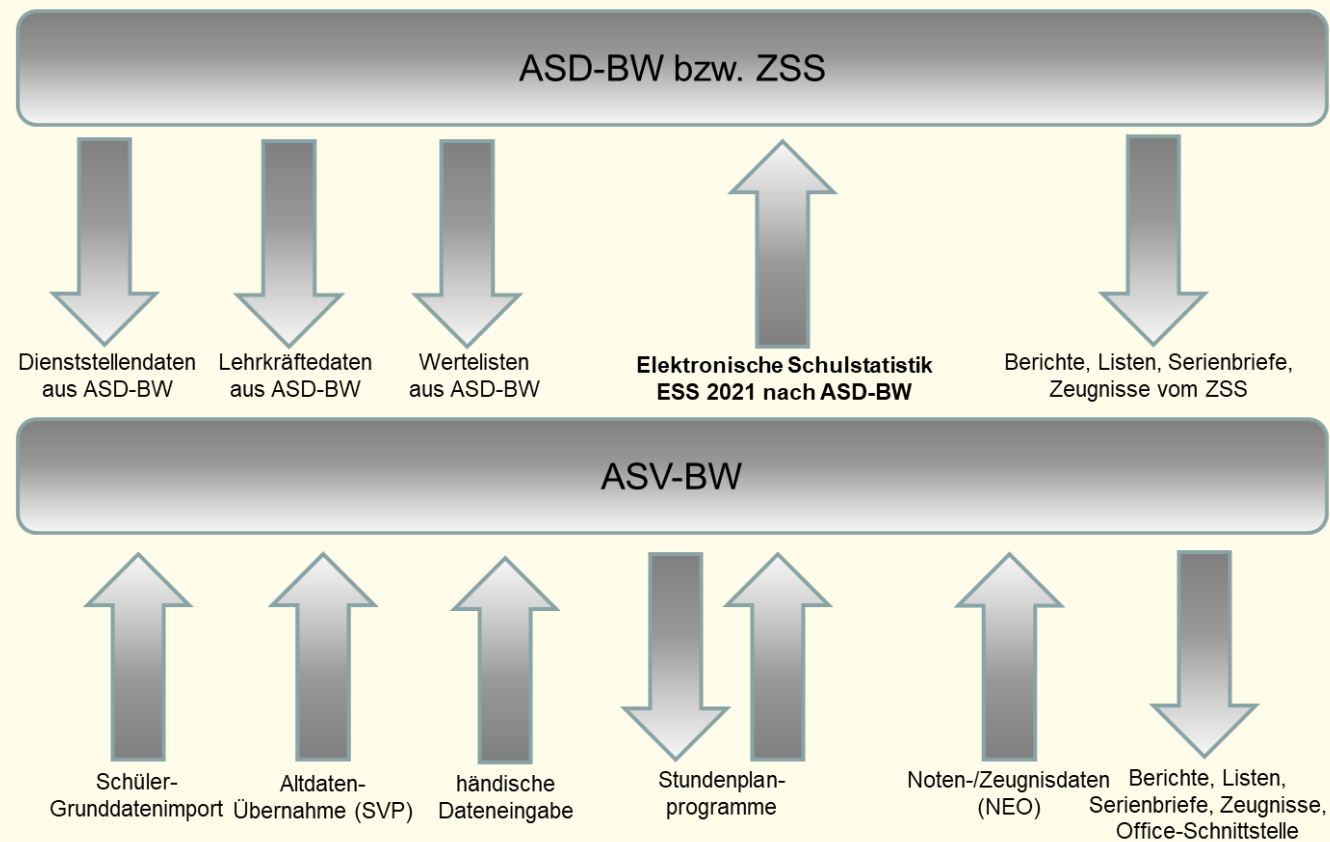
ASD-BW bzw. ZSS

Dienststellendaten aus ASD-BW

Lehrkräftedaten aus ASD-BW

Wertelisten aus ASD-BW

**Elektronische Schulstatistik ESS 2021 nach ASD-BW**

Berichte, Listen, Serienbriefe, Zeugnisse vom ZSS

ASV-BW

Schüler-Grunddatenimport

Altdaten-Übernahme (SVP)

händische Dateneingabe

Stundenplan-programme

Noten-/Zeugnisdaten (NEO)

Berichte, Listen, Serienbriefe, Zeugnisse, Office-Schnittstelle